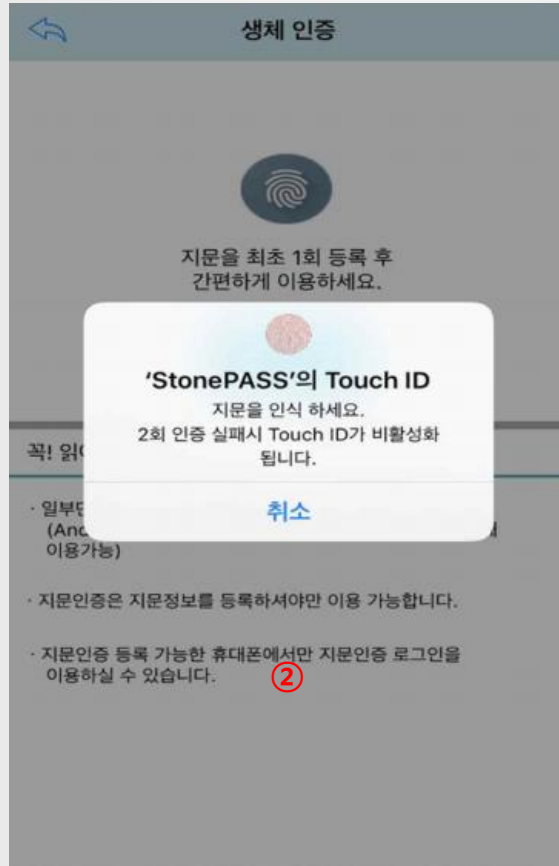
생체 인증

지문을 최초 1회 등록 후 간편하게 이용하세요.

'StonePASS'의 Touch ID

지문을 인식 하세요.
2회 인증 실패시 Touch ID가 비활성화 됩니다.

취소

꼭! 읽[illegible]

· 일부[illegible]
(And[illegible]
이용가능)

· 지문인증은 지문정보를 등록하셔야만 이용 가능합니다.

· 지문인증 등록 가능한 휴대폰에서만 지문인증 로그인을 이용하실 수 있습니다.

②